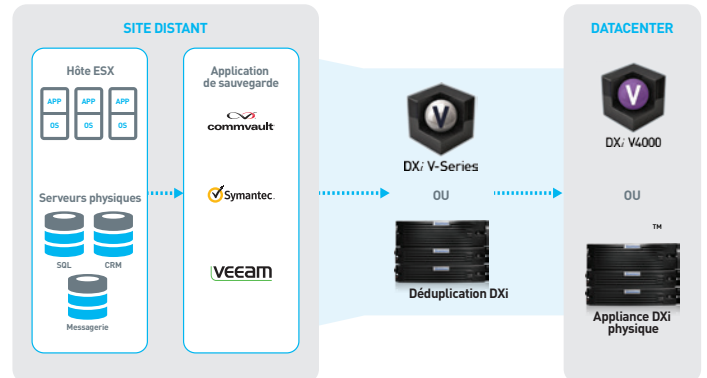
SITE DISTANT

Hôte ESX

APP
OS
APP
OS
APP
OS

Serveurs physiques

SQL
CRM
Messagerie

Application de sauvegarde

commvault

Symantec.

veeam

DXi V-Series

OU

Déduplication DXi

DATACENTER

DXi V4000

OU

™

Appliance DXi physique